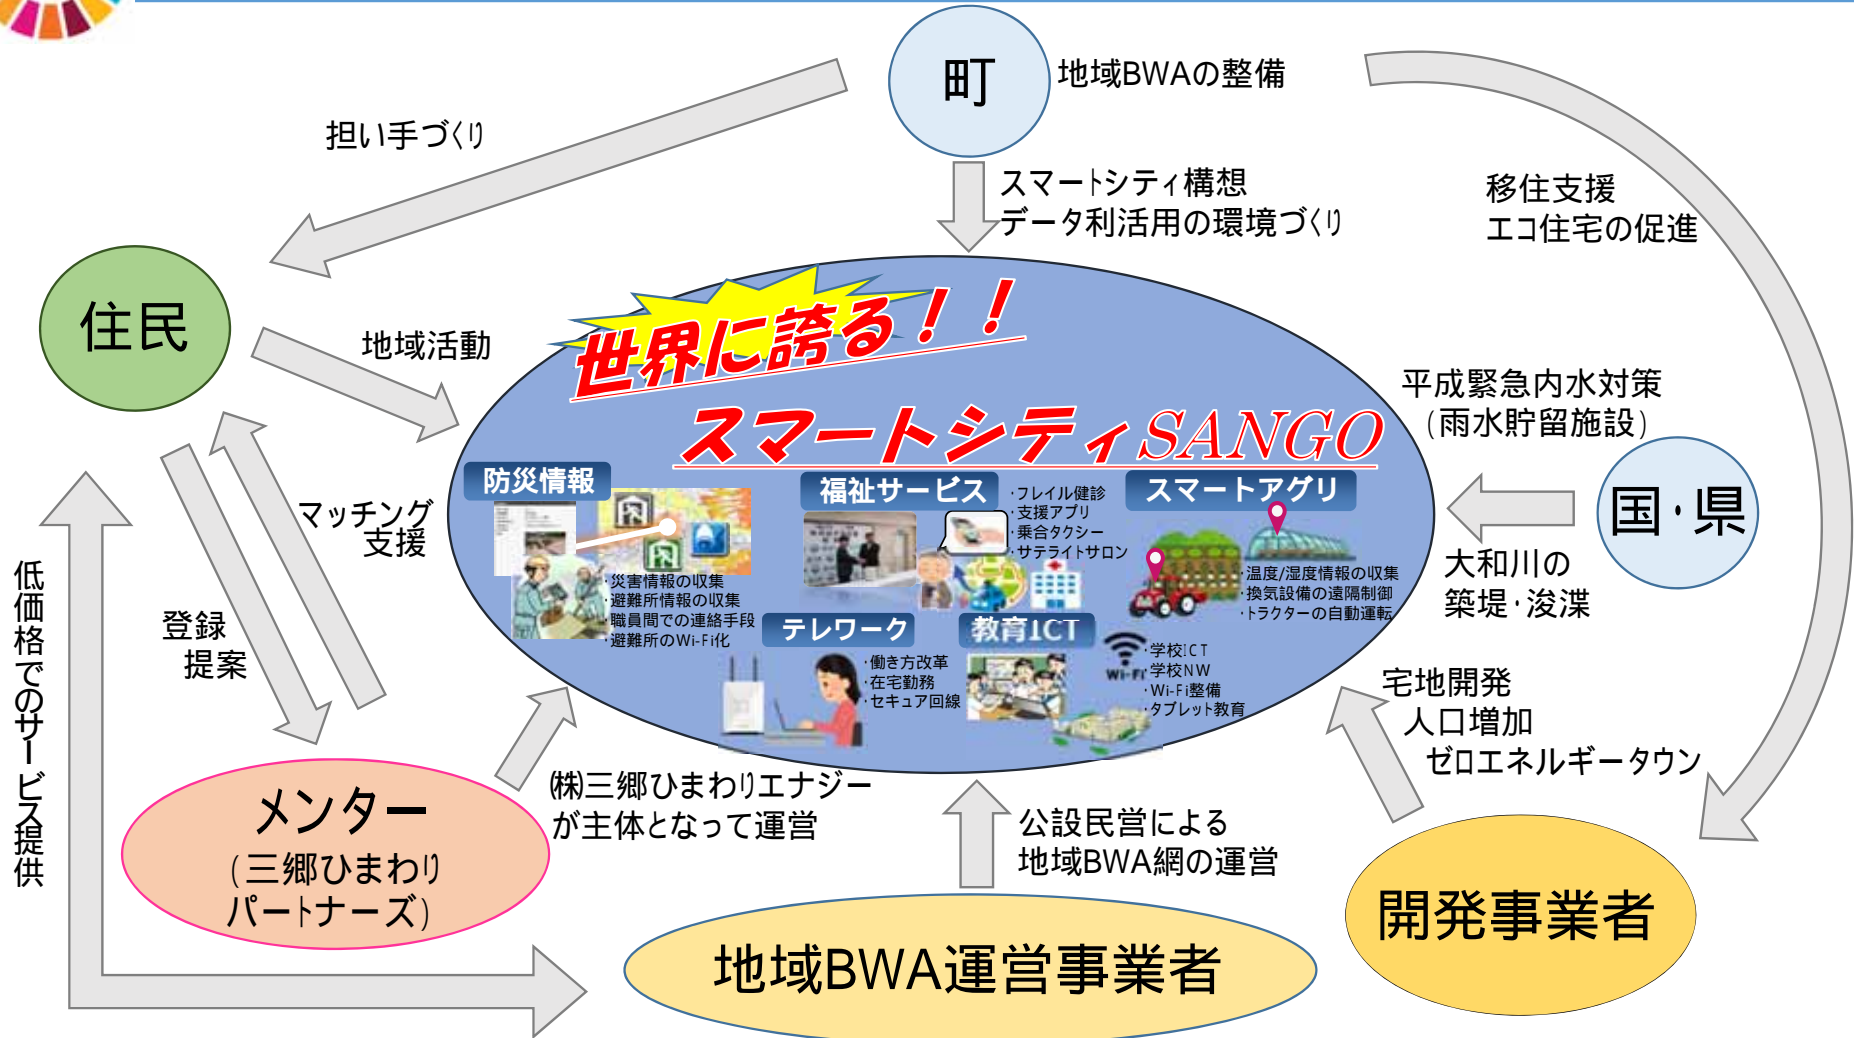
町

地域BWAの整備

担い手づくり

スマートシティ構想
データ利活用の環境づくり

移住支援
エコ住宅の促進

住民

地域活動

世界に誇る！！

スマートシティSANGO

平成緊急内水対策
（雨水貯留施設）

防災情報

・災害情報の収集
・避難所情報の収集
・職員間での連絡手段
・避難所のWi-Fi化

福祉サービス

・フレイル健診
・支援アプリ
・乗合タクシー
・サテライトサロン

スマートアグリ

・温度/湿度情報の収集
・換気設備の遠隔制御
・トラクターの自動運転

テレワーク

・働き方改革
・在宅勤務
・セキュア回線

教育ICT

・学校ICT
・学校NW
・Wi-Fi整備
・タブレット教育

Wi-Fi

国・県

大和川の
築堤・浚渫

マッチング
支援

登録
提案

低価格でのサービス提供

宅地開発
人口増加
ゼロエネルギータウン

メンター
（三郷ひまわり
パートナーズ）

㈱三郷ひまわりエナジー
が主体となって運営

公設民営による
地域BWA網の運営

地域BWA運営事業者

開発事業者